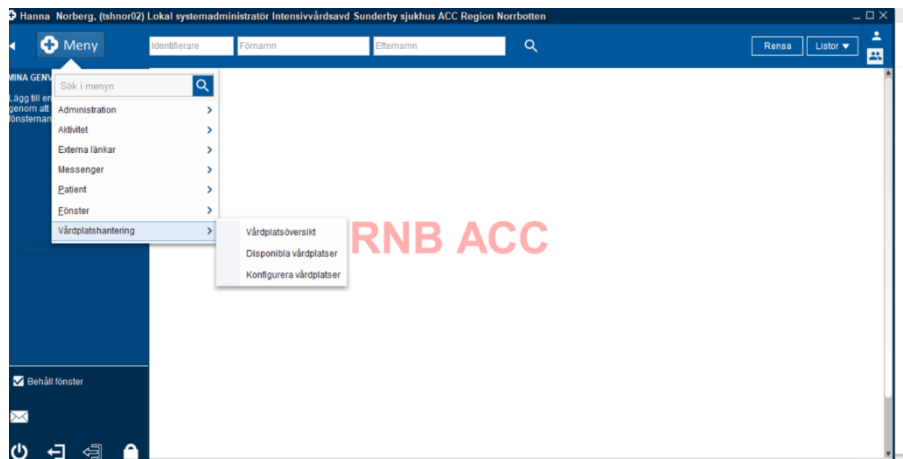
Hanna Norberg, (tshnor02) Lokal systemadministratör Intensivvårdsavd Sunderby sjukhus ACC Region Norrbotten

Meny

Identifierare

Förnamn

Efternamn

Rensa

Listor

MINA GENV

Lägg till er genom att fönsterman

Sök i menyn

Administration

Aktivitet

Externa länkar

Messenger

Patient

Fönster

Vårdplatshantering

Vårdplatsöversikt

Disponibla vårdplatser

Konfigurera vårdplatser

RNB ACC

Behåll fönster